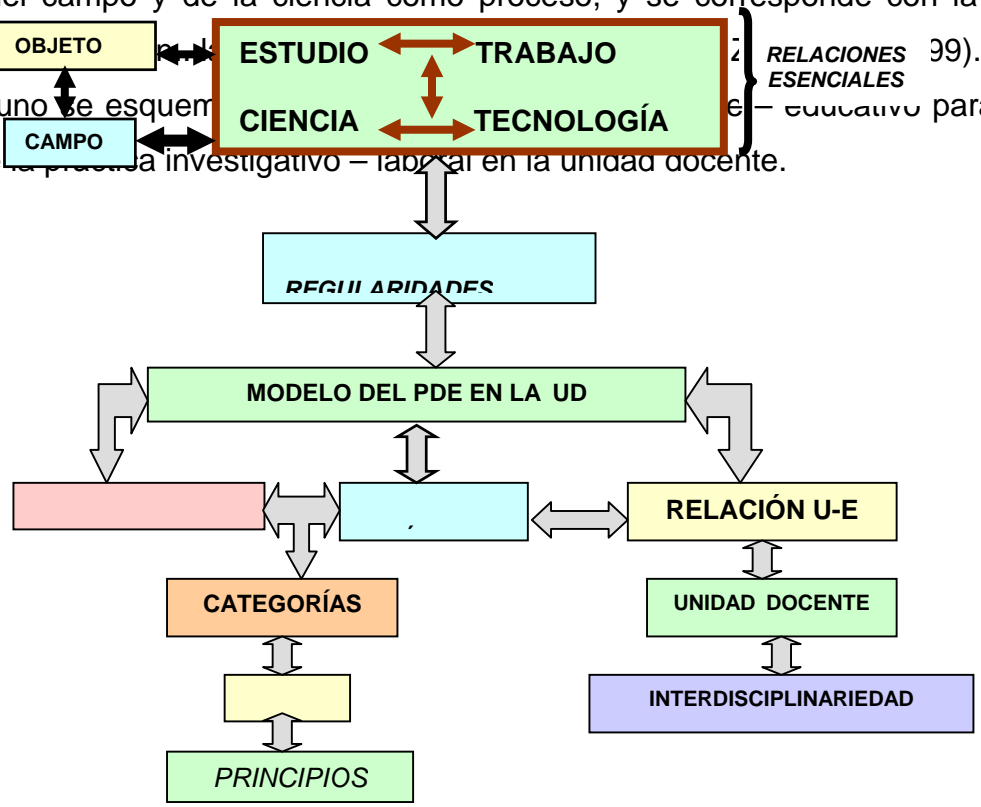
el campo y de la ciencia como proceso, y se corresponde con la

OBJETO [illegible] ESTUDIO TRABAJO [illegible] 99). RELACIONES ESENCIALES

uno se esquem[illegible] CIENCIA TECNOLOGÍA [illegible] educativo para

CAMPO

la práctica investigativo – laboral en la unidad docente.

REGULARIDADES

MODELO DEL PDE EN LA UD

RELACIÓN U-E

CATEGORÍAS

UNIDAD DOCENTE

INTERDISCIPLINARIEDAD

PRINCIPIOS